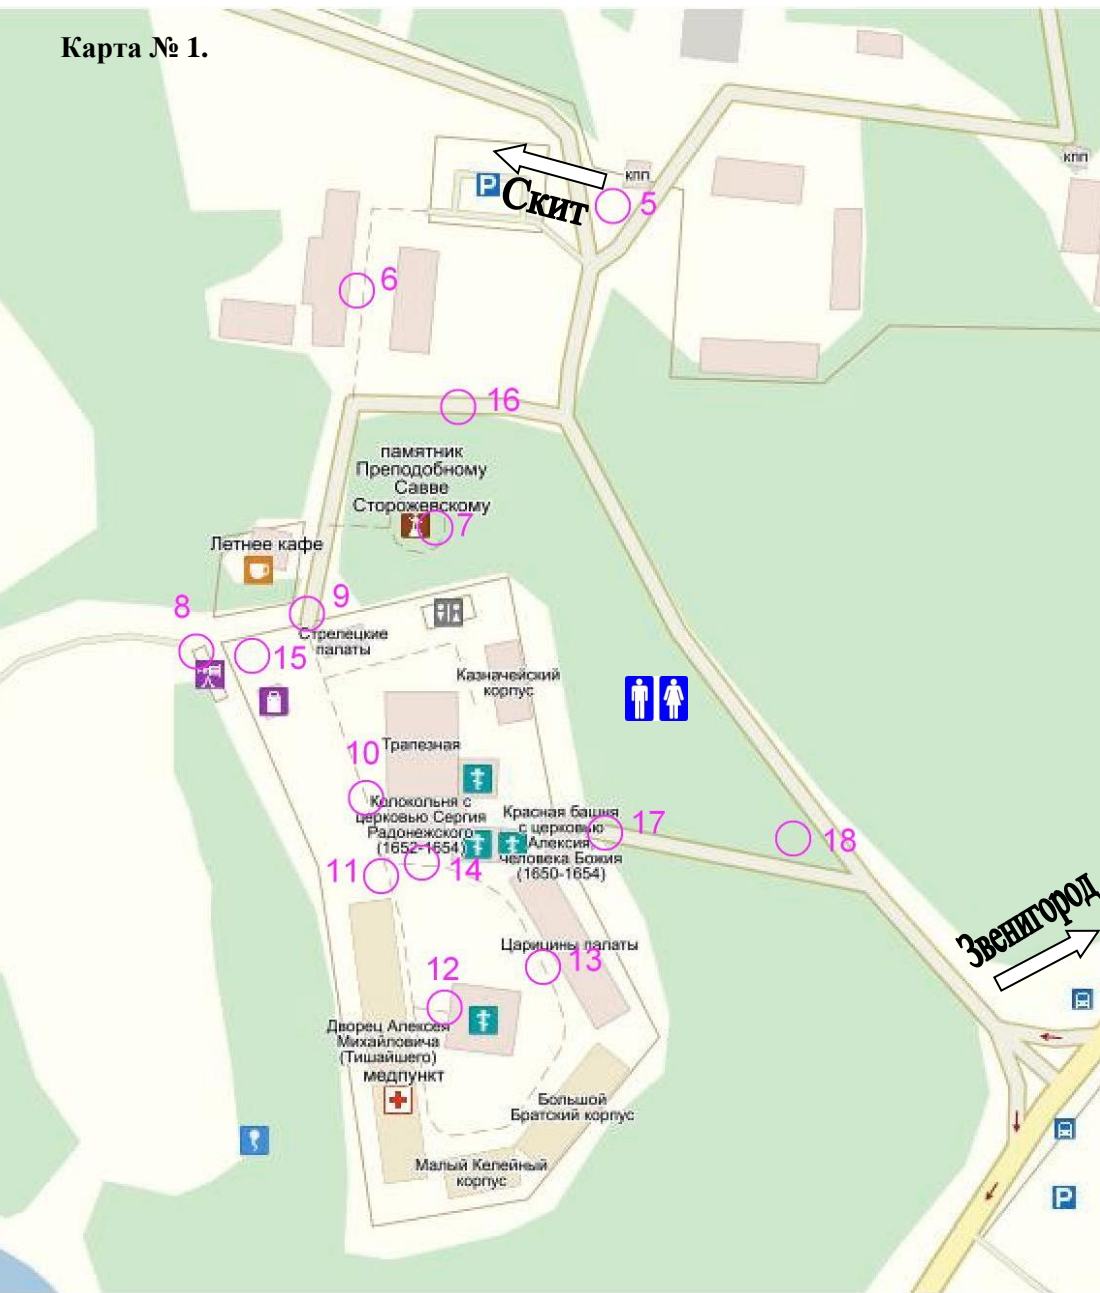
Карта № 1.

Скит

кпп

5

кпп

P

6

16

памятник Преподобному Савве Сторожевскому

7

Летнее кафе

8

9

Стрелецкие палаты

15

Казначейский корпус

10

Трапезная

Колокольня с церковью Сергия Радонежского (1652-1654)

Красная башня с церковью Алексия человека Божия (1650-1654)

17

18

11

14

Звенигород

Царицины палаты

13

12

Дворец Алексея Михайловича (Тишайшего)

медпункт

Большой Братский корпус

Малый Келейный корпус

P